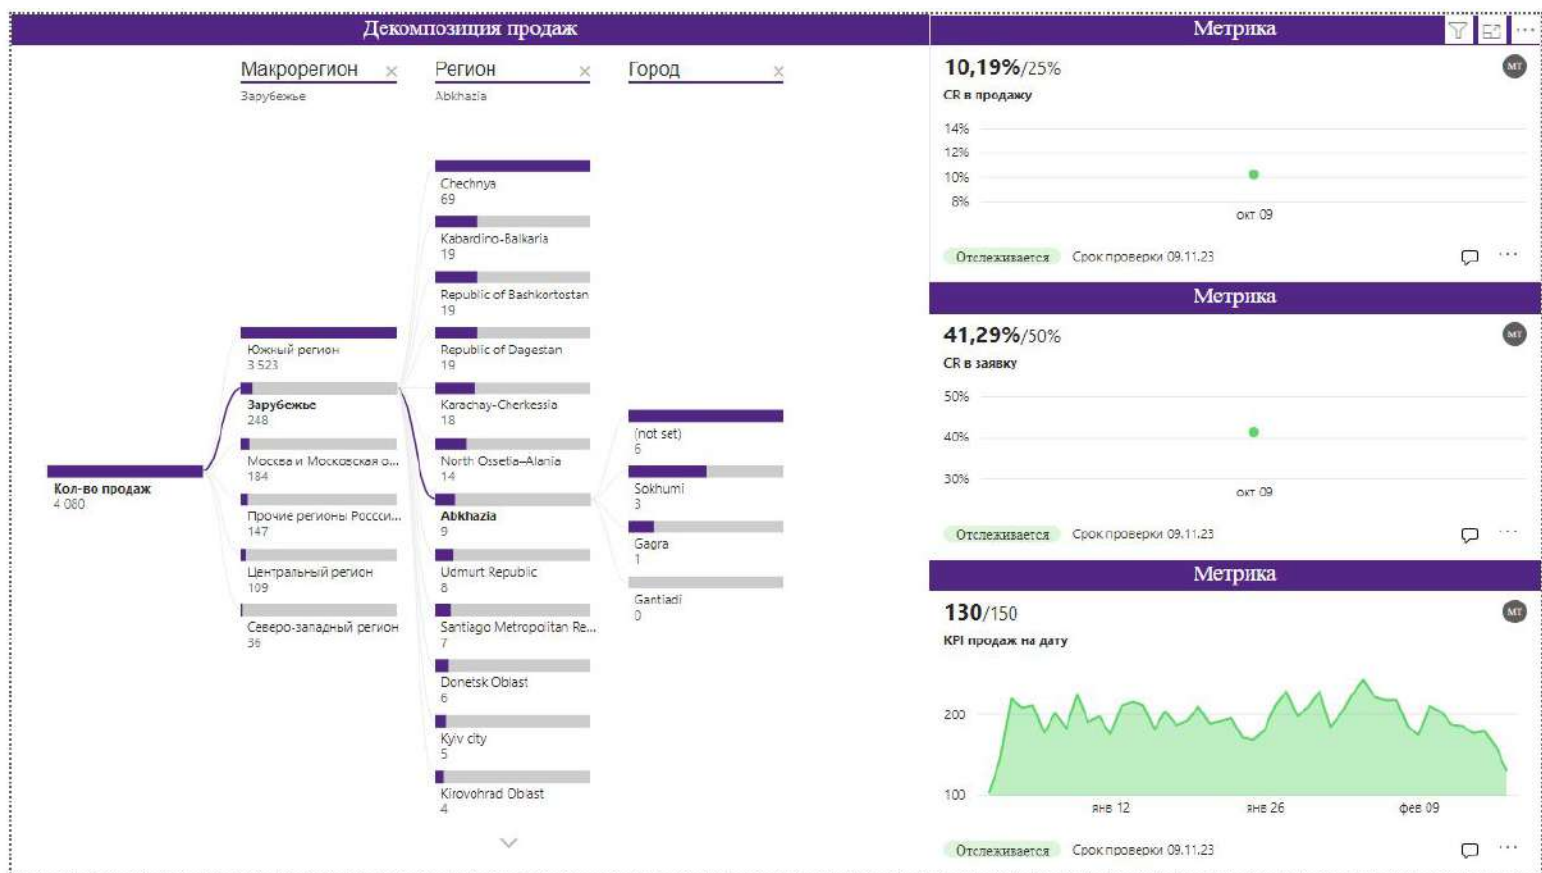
Декомпозиция продаж

Макрорегион ×
Зарубежье

Регион ×
Abkhazia

Город ×

Кол-во продаж
4 080

Южный регион
3 523

Зарубежье
248

Москва и Московская о...
184

Прочие регионы Росси...
147

Центральный регион
109

Северо-западный регион
36

Chechnya
69

Kabardino-Balkaria
19

Republic of Bashkortostan
19

Republic of Dagestan
19

Karachay-Cherkessia
18

North Ossetia–Alania
14

Abkhazia
9

Udmurt Republic
8

Santiago Metropolitan Re...
7

Donetsk Oblast
6

Kyiv city
5

Kirovohrad Oblast
4

(not set)
6

Sokhumi
3

Gagra
1

Gantiadi
0

Метрика

10,19%/25%
CR в продажу
MT
14%
12%
10%
8%
окт 09
Отслеживается Срок проверки 09.11.23

Метрика

41,29%/50%
CR в заявку
MT
50%
40%
30%
окт 09
Отслеживается Срок проверки 09.11.23

Метрика

130/150
KPI продаж на дату
MT
200
100
янв 12
янв 26
фев 09
Отслеживается Срок проверки 09.11.23